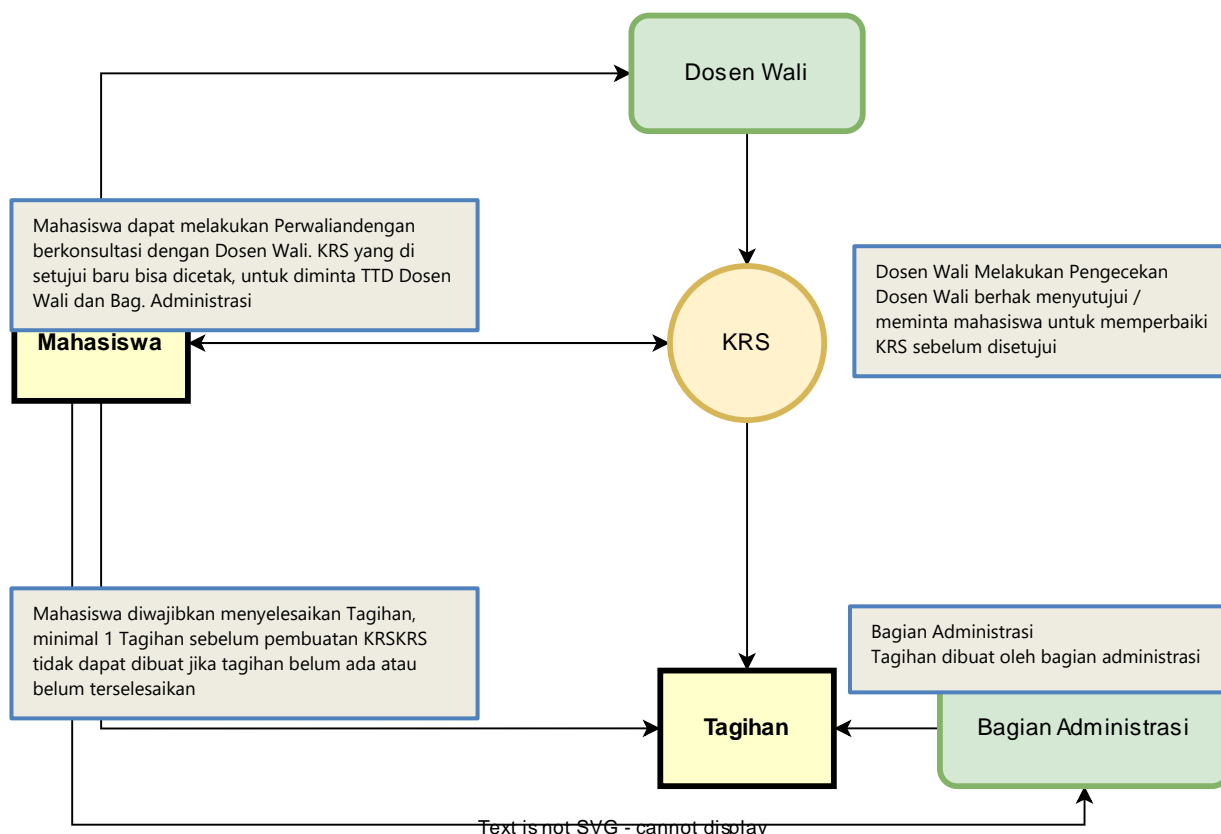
Dosen Wali

Mahasiswa dapat melakukan Perwaliandengan berkonsultasi dengan Dosen Wali. KRS yang di setujui baru bisa dicetak, untuk diminta TTD Dosen Wali dan Bag. Administrasi

Mahasiswa

KRS

Dosen Wali Melakukan Pengecekan Dosen Wali berhak menyutujui / meminta mahasiswa untuk memperbaiki KRS sebelum disetujui

Mahasiswa diwajibkan menyelesaikan Tagihan, minimal 1 Tagihan sebelum pembuatan KRSKRS tidak dapat dibuat jika tagihan belum ada atau belum terselesaikan

Bagian Administrasi
Tagihan dibuat oleh bagian administrasi

Tagihan

Bagian Administrasi

Text is not SVG - cannot display